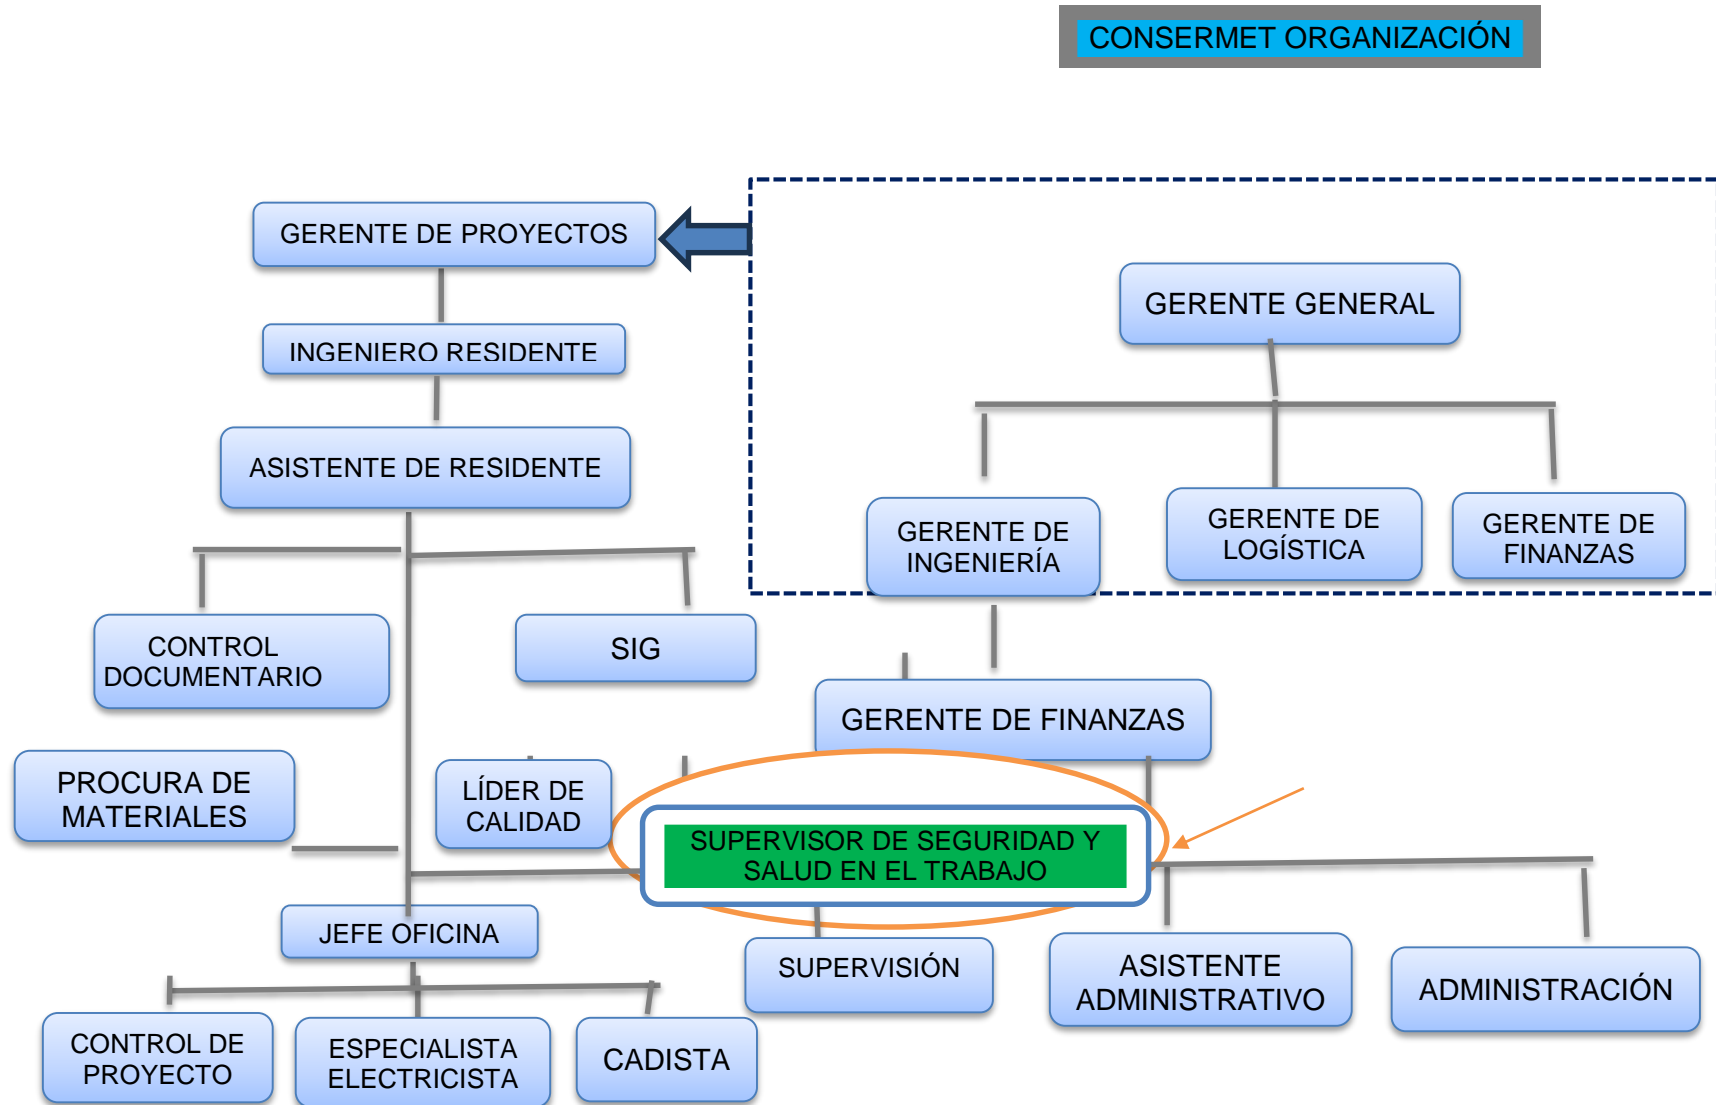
CONSERMET ORGANIZACIÓN

GERENTE DE PROYECTOS

INGENIERO RESIDENTE

ASISTENTE DE RESIDENTE

GERENTE GENERAL

GERENTE DE INGENIERÍA

GERENTE DE LOGÍSTICA

GERENTE DE FINANZAS

CONTROL DOCUMENTARIO

SIG

GERENTE DE FINANZAS

PROCURA DE MATERIALES

LÍDER DE CALIDAD

SUPERVISOR DE SEGURIDAD Y SALUD EN EL TRABAJO

JEFE OFICINA

SUPERVISIÓN

ASISTENTE ADMINISTRATIVO

ADMINISTRACIÓN

CONTROL DE PROYECTO

ESPECIALISTA ELECTRICISTA

CADISTA